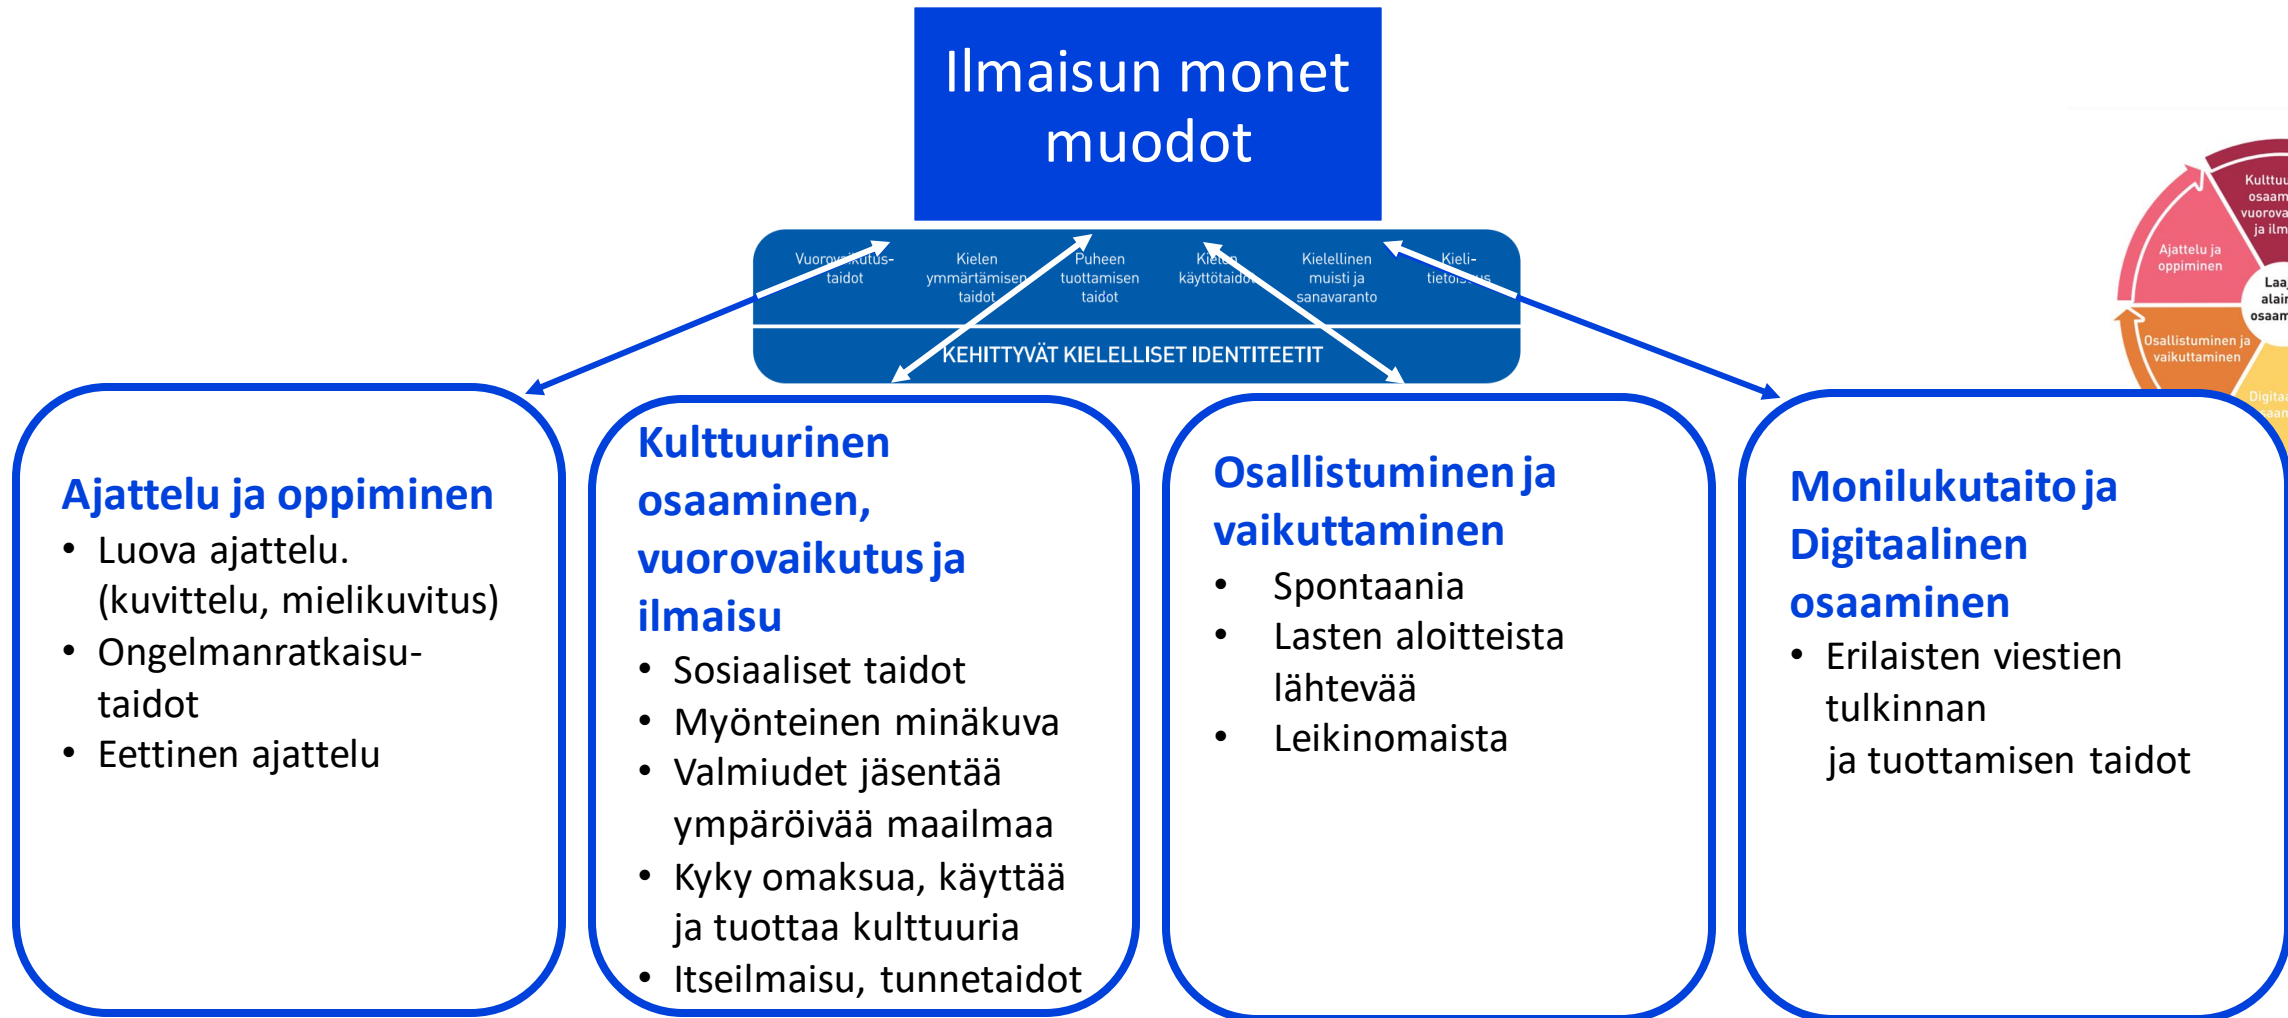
Ilmaisun monet muodot

Vuorovaikutus-taidot

Kielen ymmärtämisen taidot

Puheen tuottamisen taidot

Kielen käyttötaidot

Kielellinen muisti ja sanavaranto

Kieli-tietoisuus

KEHITTYVÄT KIELELLISET IDENTITEETIT

Kulttuu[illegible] osaam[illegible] vuorova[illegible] ja ilm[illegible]

Ajattelu ja oppiminen

Laa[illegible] alai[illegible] osaam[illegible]

Osallistuminen ja vaikuttaminen

Digita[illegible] osaam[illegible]

Ajattelu ja oppiminen
• Luova ajattelu. (kuvittelu, mielikuvitus)
• Ongelmanratkaisu-taidot
• Eettinen ajattelu

Kulttuurinen osaaminen, vuorovaikutus ja ilmaisu
• Sosiaaliset taidot
• Myönteinen minäkuva
• Valmiudet jäsentää ympäröivää maailmaa
• Kyky omaksua, käyttää ja tuottaa kulttuuria
• Itseilmaisu, tunnetaidot

Osallistuminen ja vaikuttaminen
• Spontaania
• Lasten aloitteista lähtevää
• Leikinomaista

Monilukutaito ja Digitaalinen osaaminen
• Erilaisten viestien tulkinnan ja tuottamisen taidot